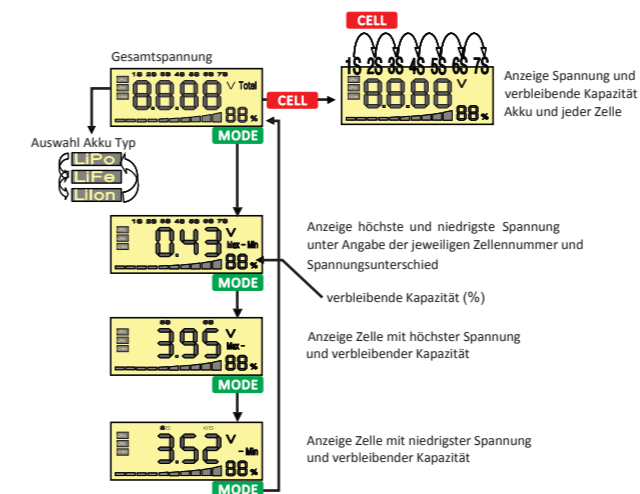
CELL

1S 2S 3S 4S 5S 6S 7S

Gesamtspannung

1S 2S 3S 4S 5S 6S 7S
8.8.8.8 V Total
88 %

CELL

8.8.8.8 V
88 %

Anzeige Spannung und verbleibende Kapazität Akku und jeder Zelle

MODE

Auswahl Akku Typ

LiPo
LiFe
LiIon

1S 2S 3S 4S 5S 6S 7S
0.43 V Max - Min
88 %

Anzeige höchste und niedrigste Spannung unter Angabe der jeweiligen Zellennummer und Spannungsunterschied

MODE

verbleibende Kapazität (%)

3.95 V Max -
88 %

Anzeige Zelle mit höchster Spannung und verbleibender Kapazität

MODE

3.52 V - Min
88 %

Anzeige Zelle mit niedrigster Spannung und verbleibender Kapazität

MODE